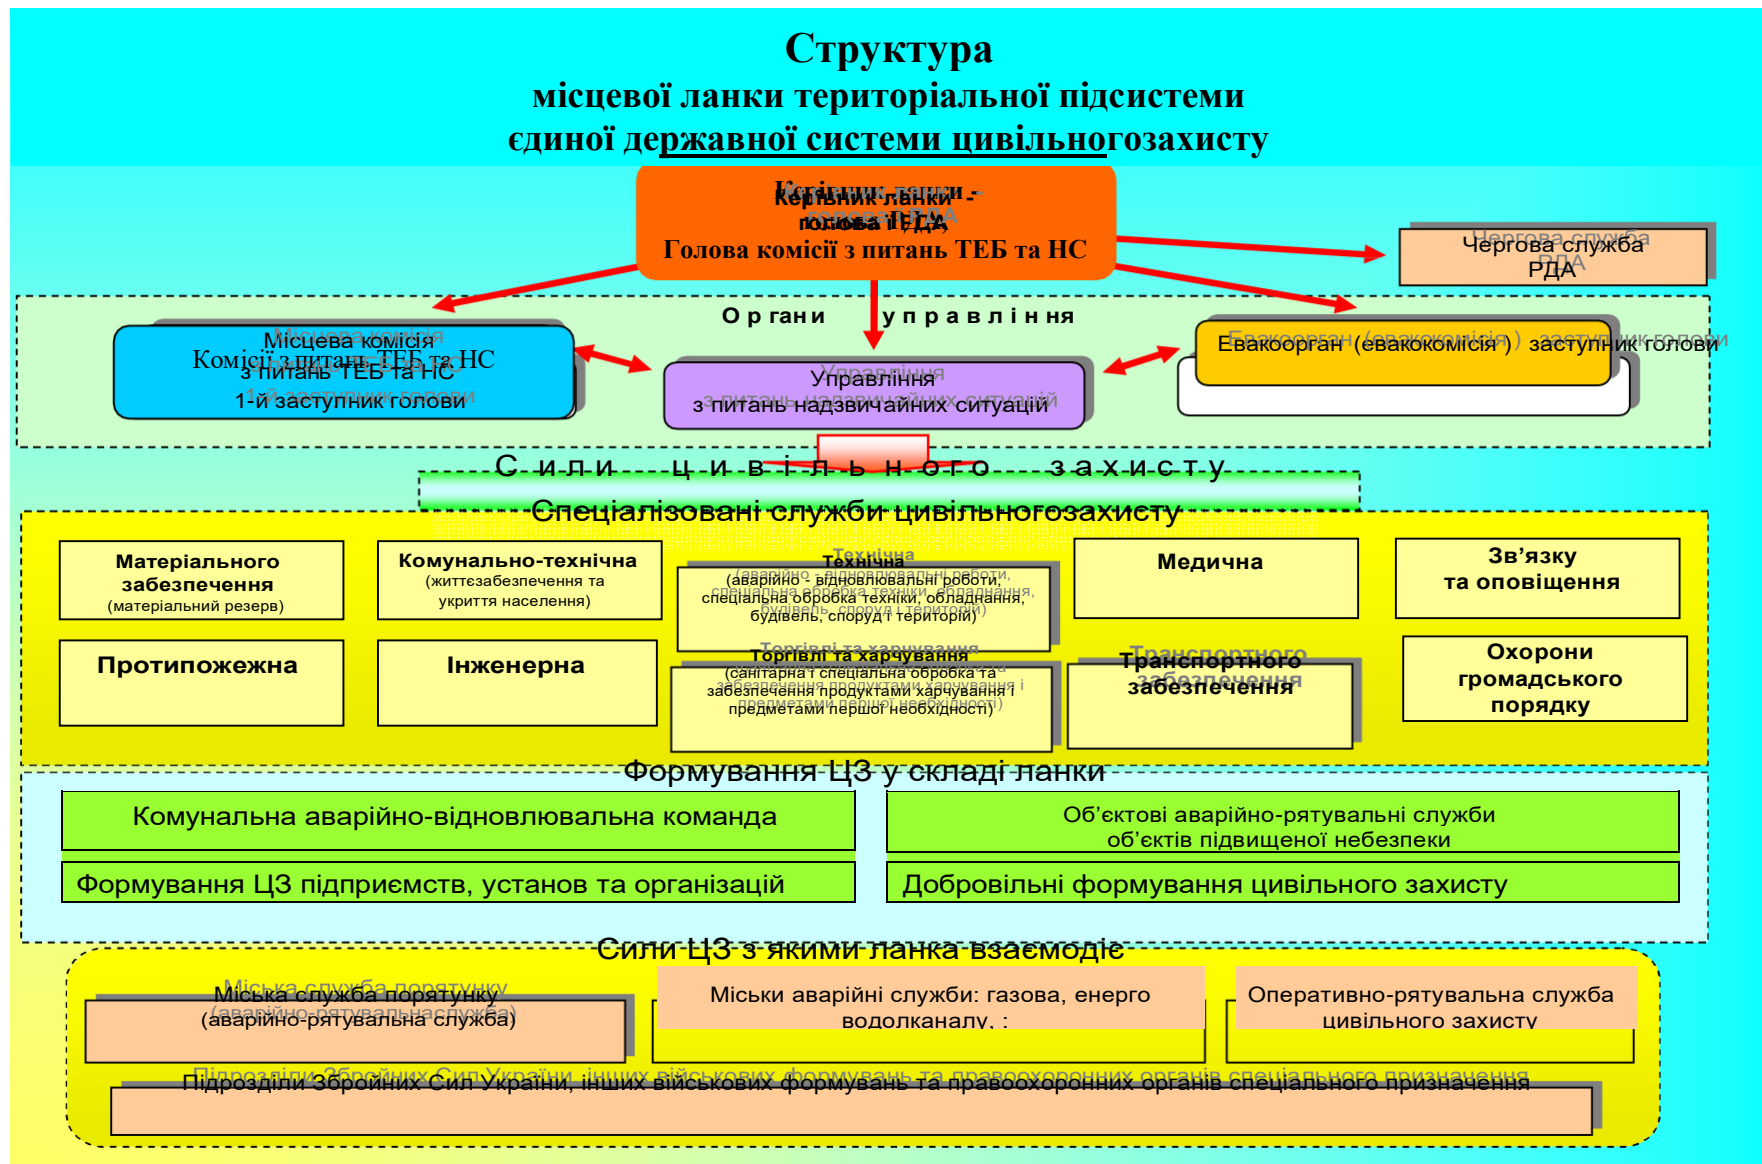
Структура
місцевої ланки територіальної підсистеми
єдиної державної системи цивільногозахисту

Керівник ланки -
голова РДА,
Голова комісії з питань ТЕБ та НС

Чергова служба
РДА

Органи управління

Місцева комісія
Комісії з питань ТЕБ та НС
з питань ТЕБ та НС
1-й заступник голови

Управління
з питань надзвичайних ситуацій

Евакоорган (евакокомісія) заступник голови

Сили цивільного захисту

Спеціалізовані служби цивільногозахисту

Матеріального забезпечення
(матеріальний резерв)

Комунально-технічна
(життєзабечення та укриття населення)

Технічна
(аварійно - відновлювальні роботи, спеціальна обробка техніки, обладнання, будівель, споруд і територій)

Медична

Зв’язку
та оповіщення

Протипожежна

Інженерна

Торгівлі та харчування
(санітарна і спеціальна обробка та забезпечення продуктами харчування і предметами першої необхідності)

Транспортного
забезпечення

Охорони
громадського
порядку

Формування ЦЗ у складі ланки

Комунальна аварійно-відновлювальна команда

Об’єктові аварійно-рятувальні служби
об’єктів підвищеної небезпеки

Формування ЦЗ підприємств, установ та організацій

Добровільні формування цивільного захисту

Сили ЦЗ з якими ланка взаємодіє

Міська служба порятунку
(аварійно-рятувальна служба)

Міськи аварійні служби: газова, енерго
водолканалу, :

Оперативно-рятувальна служба
цивільного захисту

Підрозділи Збройних Сил України, інших військових формувань та правоохоронних органів спеціального призначення